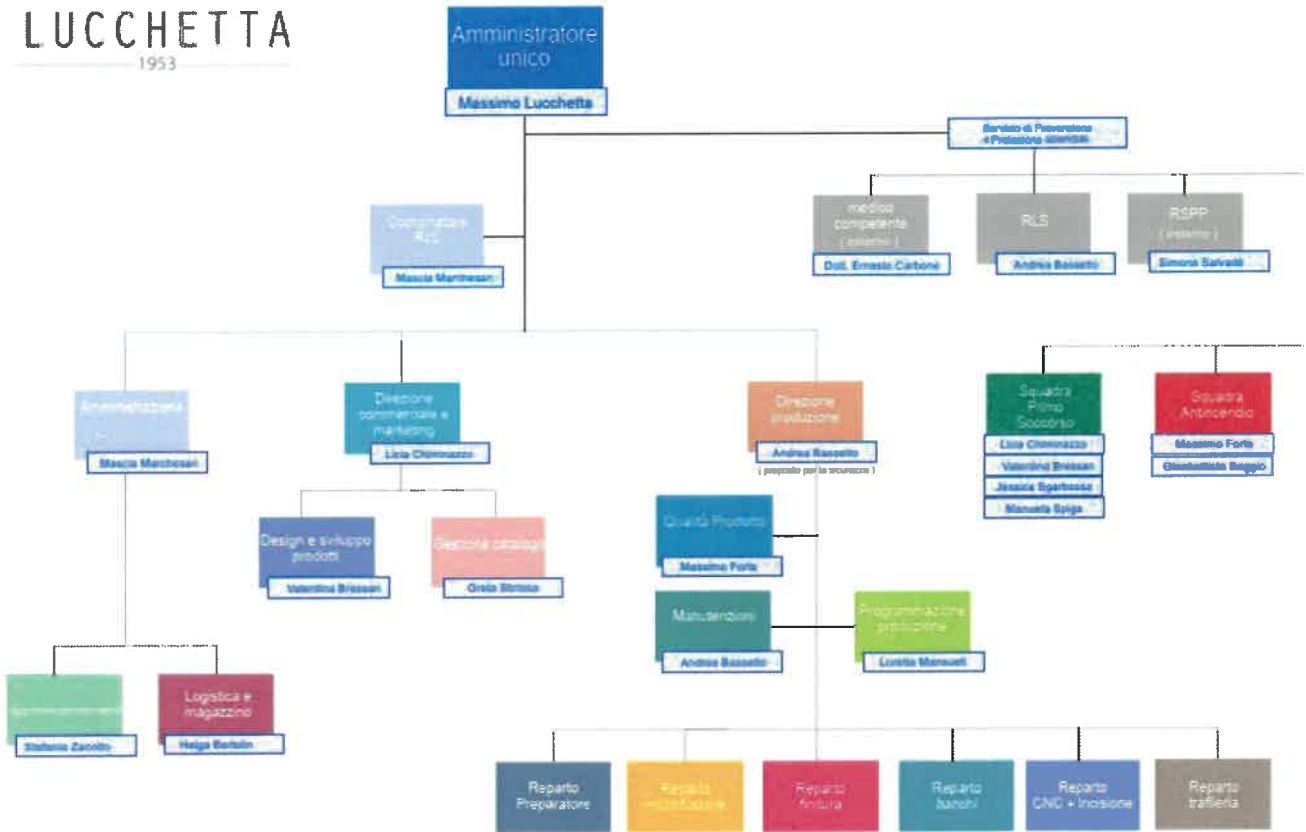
LUCCHETTA
1953

Amministratore unico
Massimo Lucchetta

Servizio di Prevenzione e Protezione aziendale

medico competente (esterno)
Dott. Ernesto Carbone

RLS
Andrea Bassetto

RSPP (esterno)
Simone Salvadè

Coordinatore RQ
Mascia Marchesan

Amministrazione
Mascia Marchesan

Direzione commerciale e marketing
Licia Chiminazzo

Direzione produzione
Andrea Bassetto
(preposto per la sicurezza)

Squadra Primo Soccorso
Licia Chiminazzo
Valentina Bressan
Jessica Sgarbossa
Manuela Spiga

Squadra Antincendio
Massimo Forte
Giambattista Baggio

Design e sviluppo prodotti
Valentina Bressan

Gestione cataloghi
Greta Stritoni

Qualità Prodotto
Massimo Forte

Manutenzioni
Andrea Bassetto

Programmazione produzione
Loretta Manuelli

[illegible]
Stefania Zanotto

Logistica e magazzino
Helga Bertolin

Reparto Preparatore

Reparto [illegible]

Reparto finitura

Reparto banchi

Reparto CNC + Incisione

Reparto trafileria